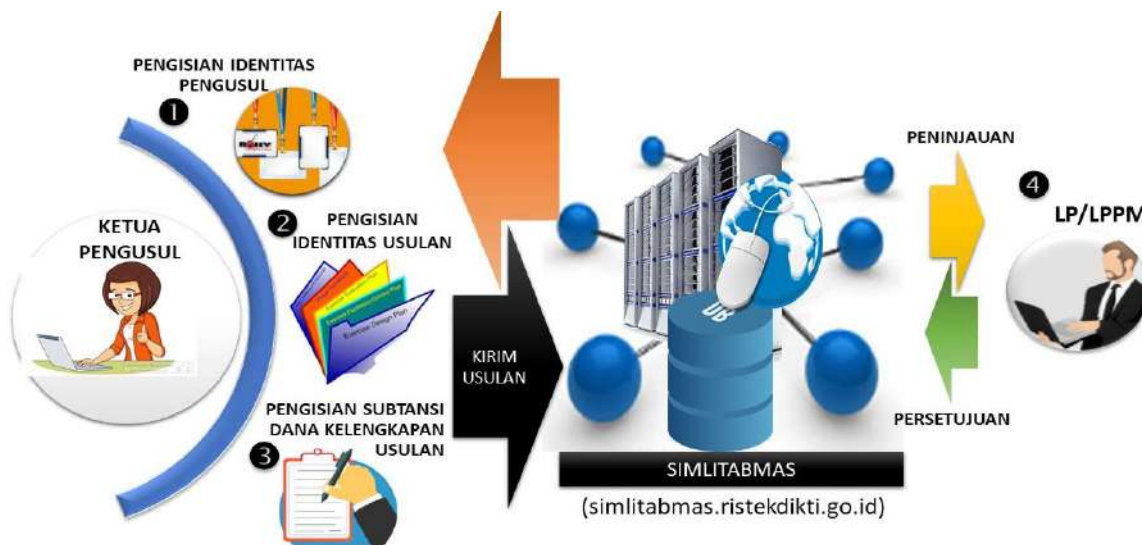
PENGISIAN IDENTITAS PENGUSUL

1

KETUA PENGUSUL

2 PENGISIAN IDENTITAS USULAN

Exercise Design Plan

PENGISIAN SUBTANSI DANA KELENGKAPAN USULAN

3

KIRIM USULAN

DB

SIMLITABMAS

(simlitabmas.ristekdikti.go.id)

PENINJAUAN

PERSETUJUAN

4

LP/LPPM